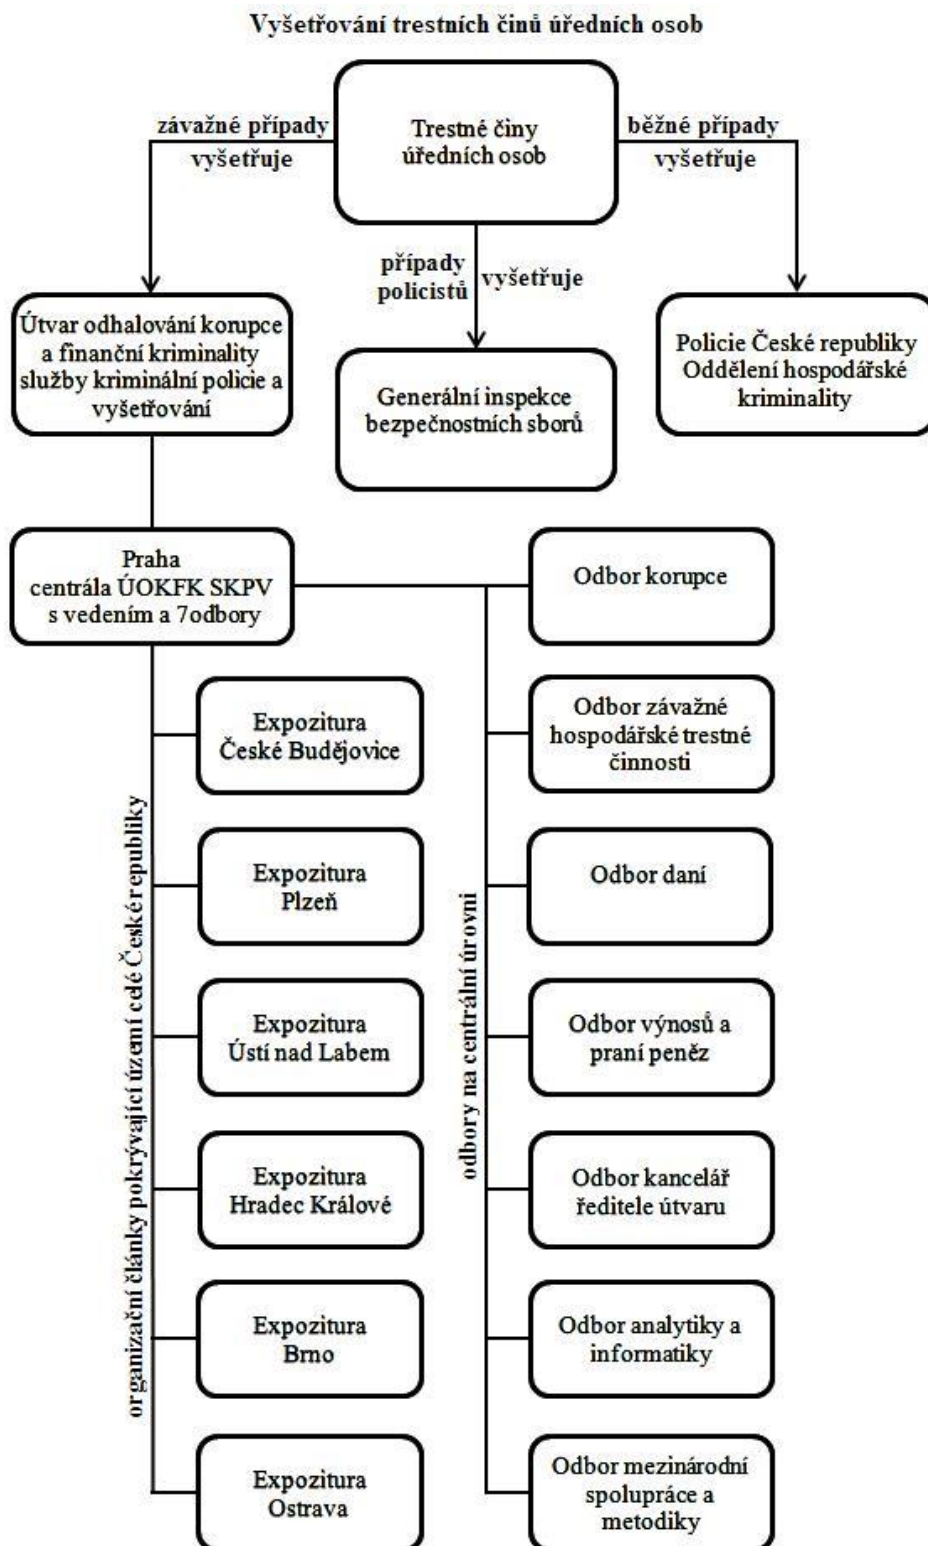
Vyšetřování trestních činů úředních osob

Trestné činy úředních osob

závažné případy vyšetřuje

běžné případy vyšetřuje

případy policistů

vyšetřuje

Útvar odhalování korupce a finanční kriminality služby kriminální policie a vyšetřování

Generální inspekce bezpečnostních sborů

Policie České republiky Oddělení hospodářské kriminality

Praha centrála ÚOKFK SKPV s vedením a 7odbory

organizační články pokrývající území celé České republiky

Expozitura České Budějovice

Expozitura Plzeň

Expozitura Ústí nad Labem

Expozitura Hradec Králové

Expozitura Brno

Expozitura Ostrava

odbory na centrální úrovni

Odbor korupce

Odbor závažné hospodářské trestné činnosti

Odbor daní

Odbor výnosů a praní peněz

Odbor kancelář ředitele útvaru

Odbor analytiky a informatiky

Odbor mezinárodní spolupráce a metodiky